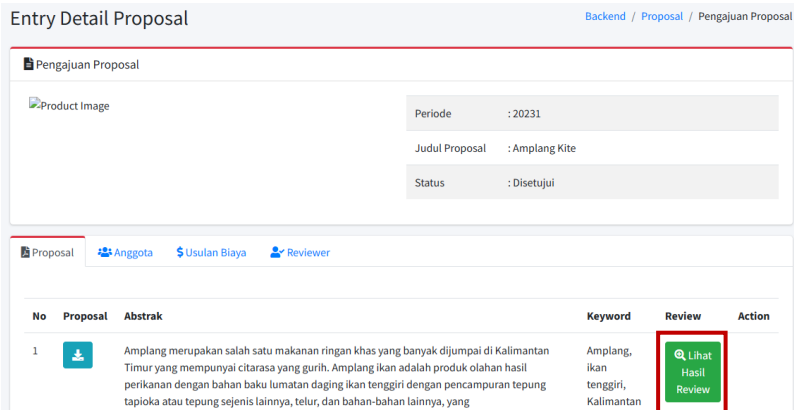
Entry Detail Proposal

Backend / Proposal / Pengajuan Proposal

Pengajuan Proposal

Product Image

| | |
|---|---|
| Periode | : 20231 |
| Judul Proposal | : Amplang Kite |
| Status | : Disetujui |

Proposal | Anggota | Usulan Biaya | Reviewer

| No | Proposal | Abstrak | Keyword | Review | Action |
|---|---|---|---|---|---|
| 1 | | Amplang merupakan salah satu makanan ringan khas yang banyak dijumpai di Kalimantan Timur yang mempunyai citarasa yang gurih. Amplang ikan adalah produk olahan hasil perikanan dengan bahan baku lumatan daging ikan tenggiri dengan pencampuran tepung tapioka atau tepung sejenis lainnya, telur, dan bahan-bahan lainnya, yang | Amplang, ikan tenggiri, Kalimantan | Lihat Hasil Review | |